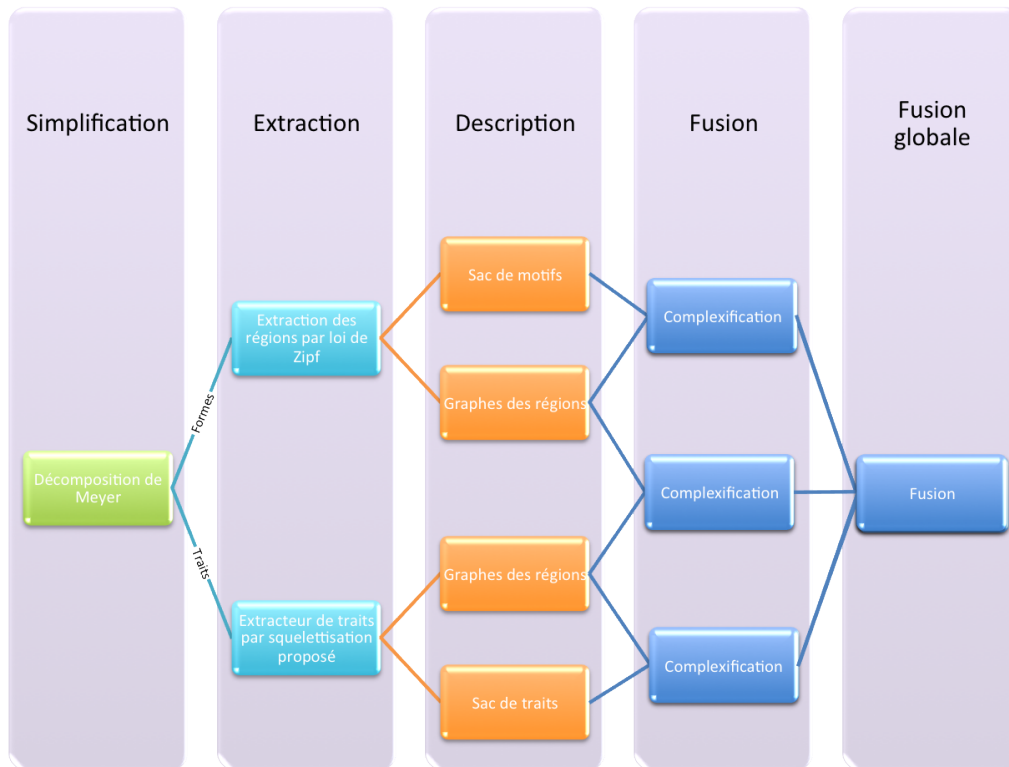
Simplification

Extraction

Description

Fusion

Fusion globale

Décomposition de Meyer

Formes

Traits

Extraction des régions par loi de Zipf

Extracteur de traits par squelettisation proposé

Sac de motifs

Graphes des régions

Graphes des régions

Sac de traits

Complexification

Complexification

Complexification

Fusion